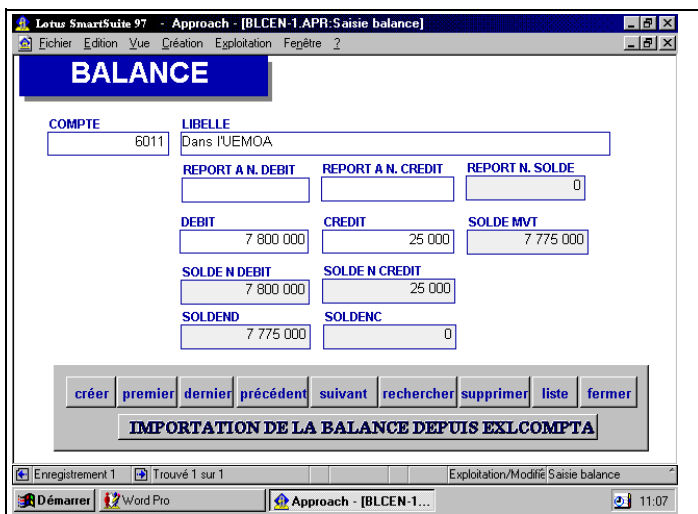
Lotus SmartSuite 97 - Approach - [BLCEN-1.APR:Saisie balance]

Fichier Edition Vue Création Exploitation Fenêtre ?

BALANCE

COMPTE
6011

LIBELLE
Dans l'UEMOA

REPORT A N. DEBIT

REPORT A N. CREDIT

REPORT N. SOLDE
0

DEBIT
7 800 000

CREDIT
25 000

SOLDE MVT
7 775 000

SOLDE N DEBIT
7 800 000

SOLDE N CREDIT
25 000

SOLDEND
7 775 000

SOLDENC
0

créer premier dernier précédent suivant rechercher supprimer liste fermer

IMPORTATION DE LA BALANCE DEPUIS EXLCOMPTA

Enregistrement 1 Trouvé 1 sur 1 Exploitation/Modifié Saisie balance

Démarrer Word Pro Approach - [BLCEN-1... 11:07